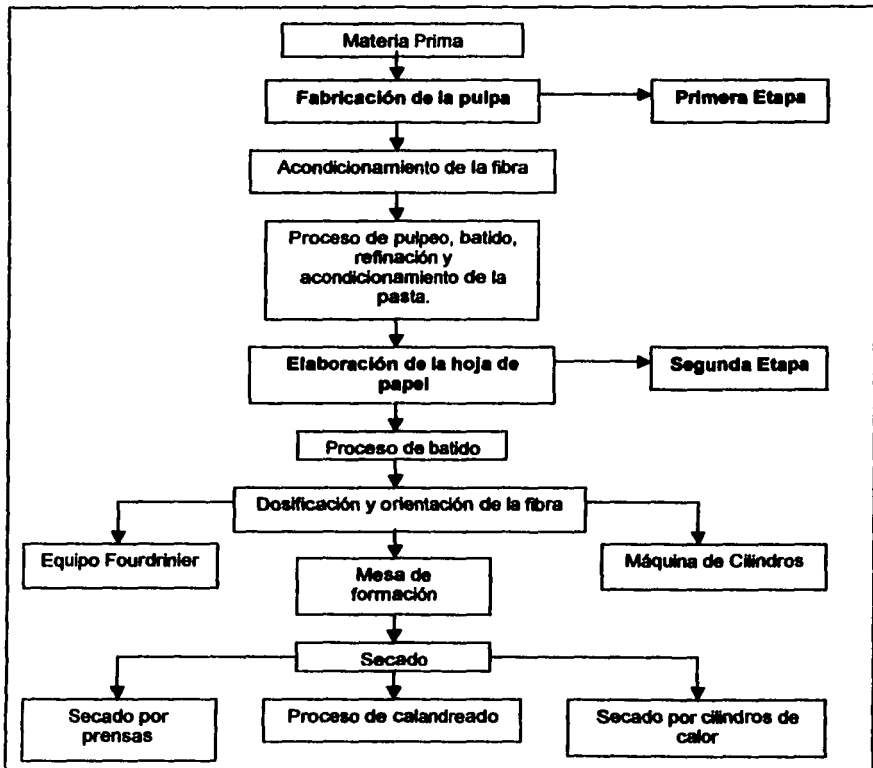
Materia Prima

Fabricación de la pulpa

Primera Etapa

Acondicionamiento de la fibra

Proceso de pulpeo, batido, refinación y acondicionamiento de la pasta.

Elaboración de la hoja de papel

Segunda Etapa

Proceso de batido

Dosificación y orientación de la fibra

Equipo Fourdrinier

Mesa de formación

Máquina de Cilindros

Secado

Secado por prensas

Proceso de calandreado

Secado por cilindros de calor